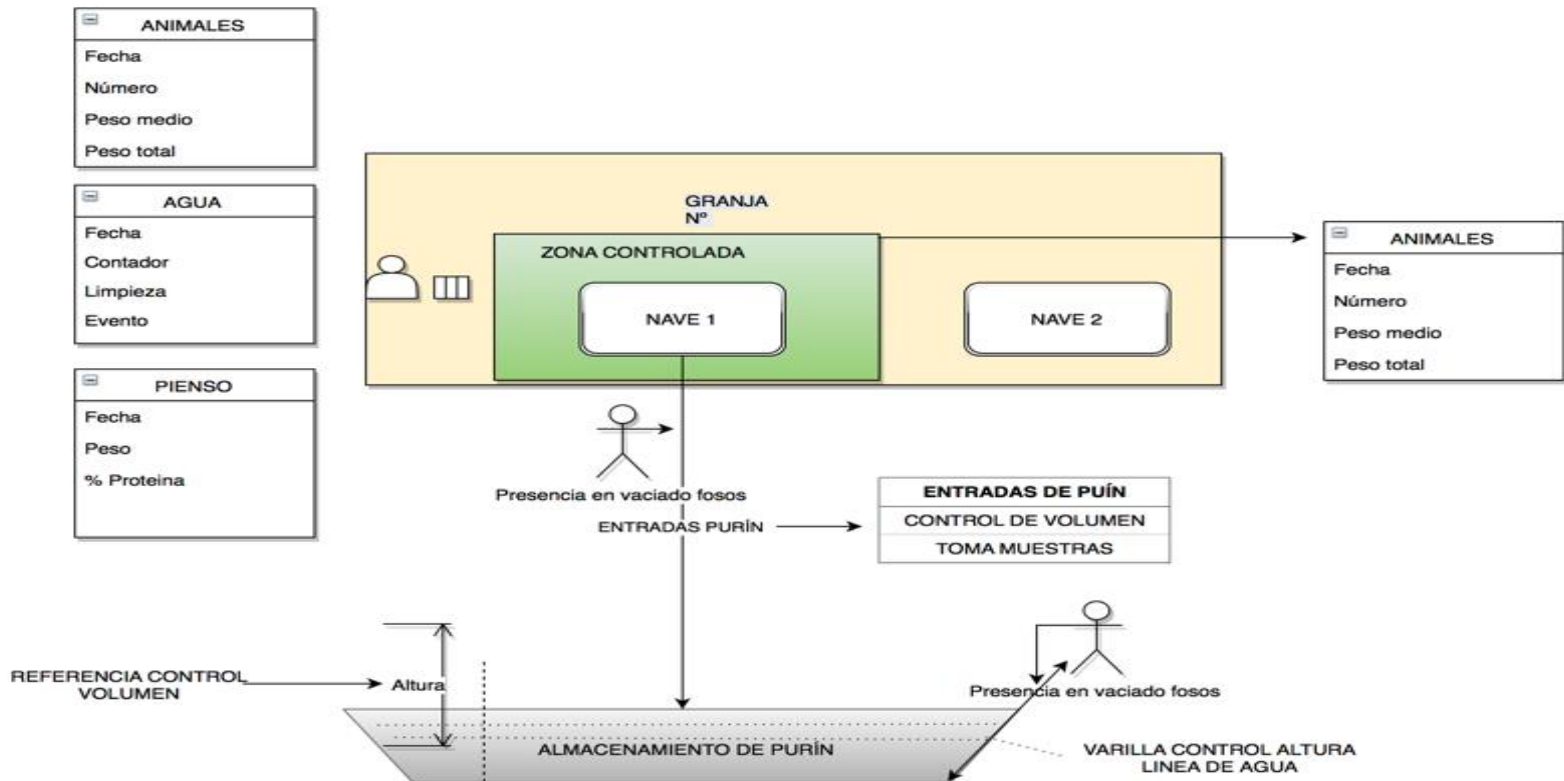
ANIMALES
Fecha
Número
Peso medio
Peso total

AGUA
Fecha
Contador
Limpieza
Evento

PIENSO
Fecha
Peso
% Proteina

GRANJA
Nº

ZONA CONTROLADA

NAVE 1

NAVE 2

ANIMALES
Fecha
Número
Peso medio
Peso total

Presencia en vaciado fosos

ENTRADAS PURÍN

| ENTRADAS DE PUÍN |
|---|
| CONTROL DE VOLUMEN |
| TOMA MUESTRAS |

REFERENCIA CONTROL VOLUMEN

Altura

Presencia en vaciado fosos

ALMACENAMIENTO DE PURÍN

VARILLA CONTROL ALTURA LINEA DE AGUA